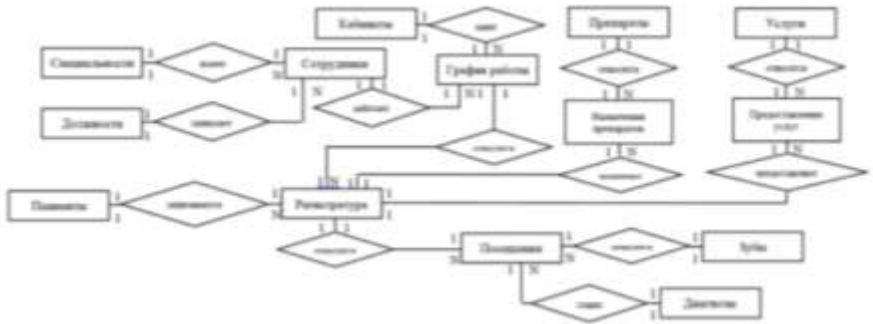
Кабинеты
1
1
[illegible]
1
N
Препараты
Услуги
Специальности
1
1
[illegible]
1
N
Сотрудники
График работы
1
1
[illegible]
1
1
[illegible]
Должности
1
1
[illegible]
1
N
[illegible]
N
1
1
Назначение препаратов
Представление услуг
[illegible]
1
N
1
N
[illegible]
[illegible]
Пациенты
1
1
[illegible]
1
N
Регистратура
1
1
1
1
1
1
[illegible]
1
N
Посещения
1
N
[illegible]
1
Зубы
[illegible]
1
N
Диагнозы